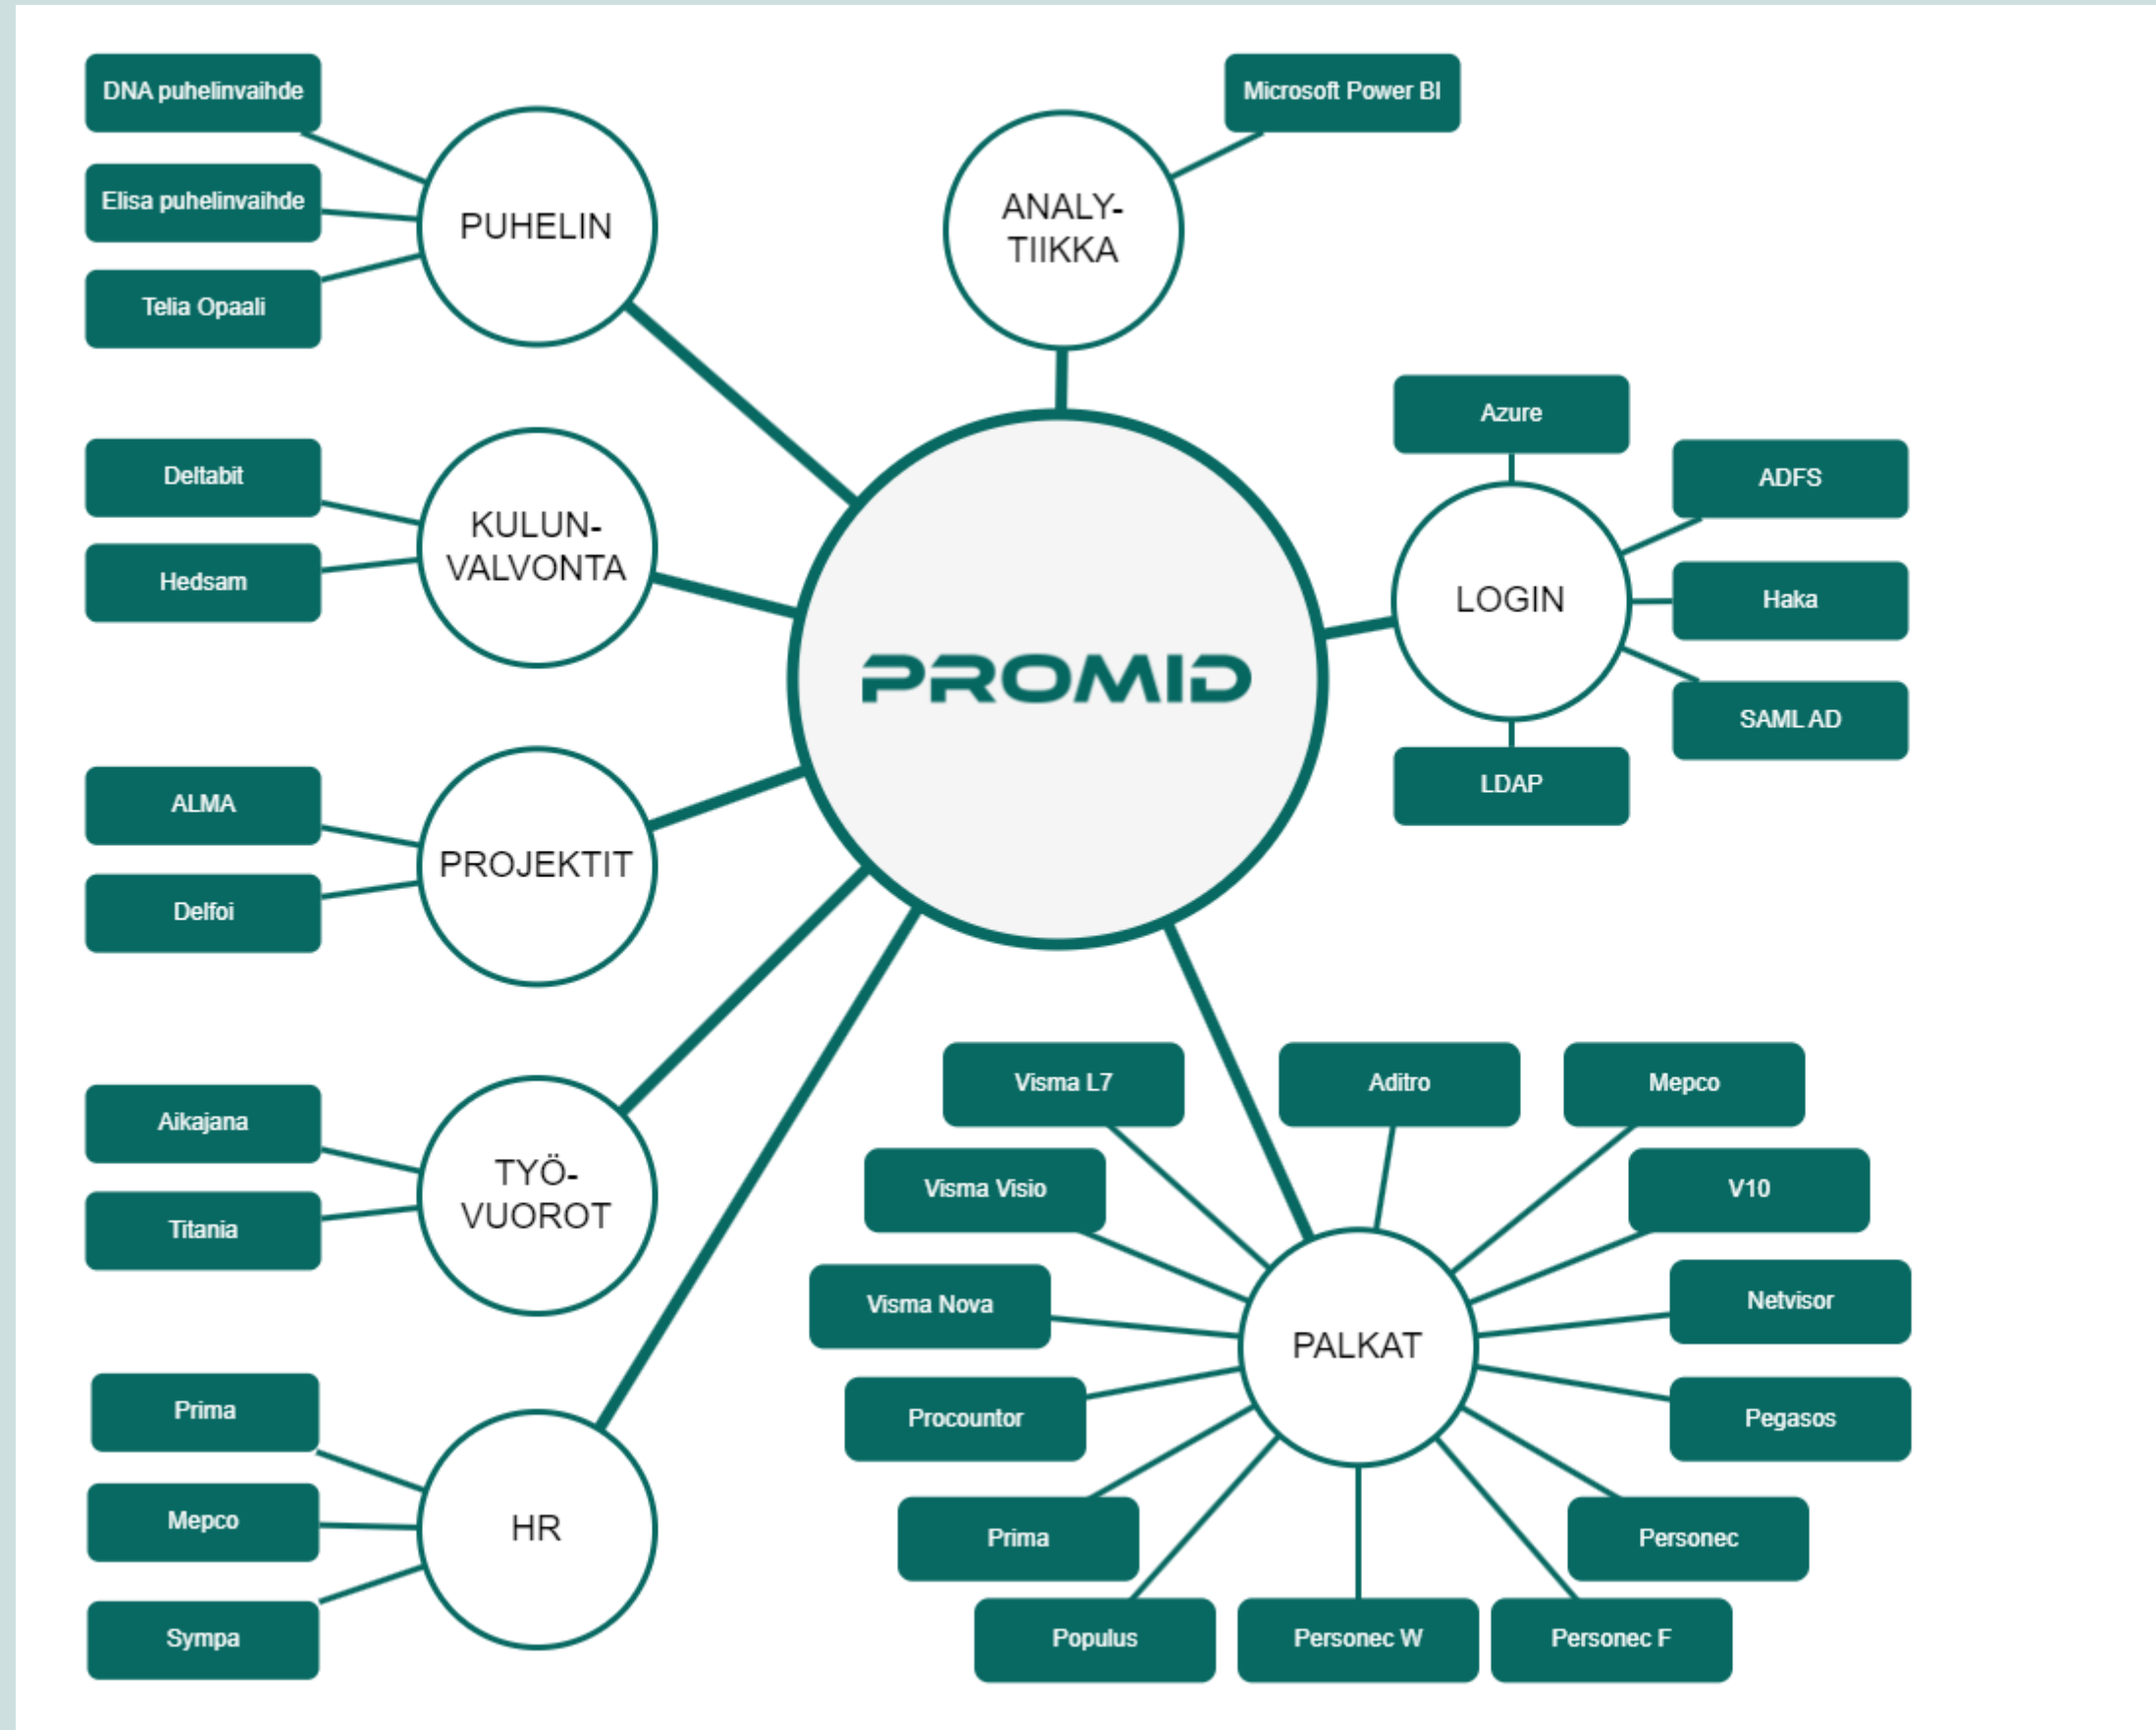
DNA puhelinvaihde
Elisa puhelinvaihde
Telia Opaali
PUHELIN

ANALY-
TIIKKA
Microsoft Power BI

Deltabit
Hedsam
KULUN-
VALVONTA

PROMID

Azure
ADFS
Haka
SAML AD
LDAP
LOGIN

ALMA
Delfoi
PROJEKTIT

Aikajana
Titania
TYÖ-
VUOROT

Prima
Mepco
Sympa
HR

Visma L7
Aditro
Mepco
Visma Visio
V10
Visma Nova
Netvisor
PALKAT
Procountor
Pegasos
Prima
Personec
Populus
Personec W
Personec F